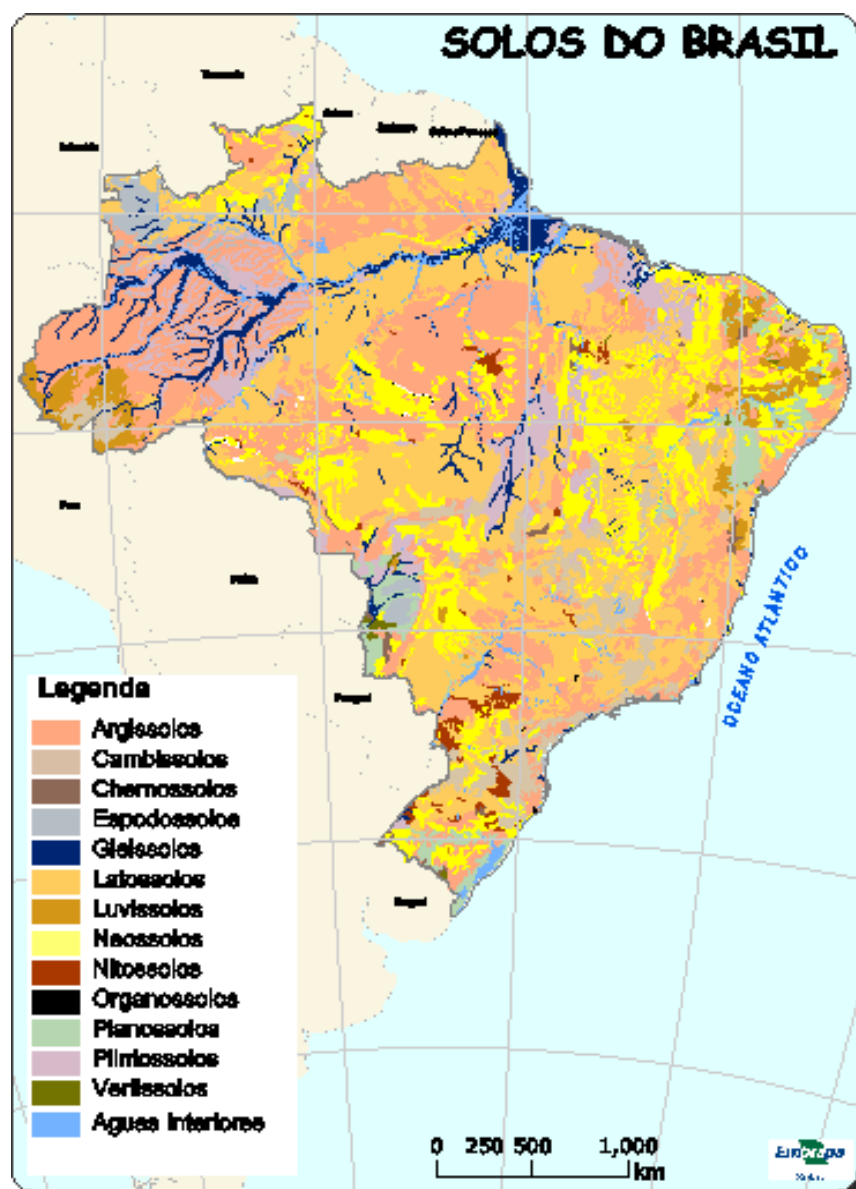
SOLOS DO BRASIL

Venezuela
Guiana
Suriname
Guiana Francesa
Colômbia
Peru
Bolívia
Paraguai
Uruguai

OCEANO ATLÂNTICO

Legenda
Argissolos
Cambissolos
Chernossolos
Espodossolos
Gleissolos
Latossolos
Luvissolos
Neossolos
Nitossolos
Organossolos
Planossolos
Plintossolos
Vertissolos
Águas interiores

0 250 500 1,000 km

Embrapa